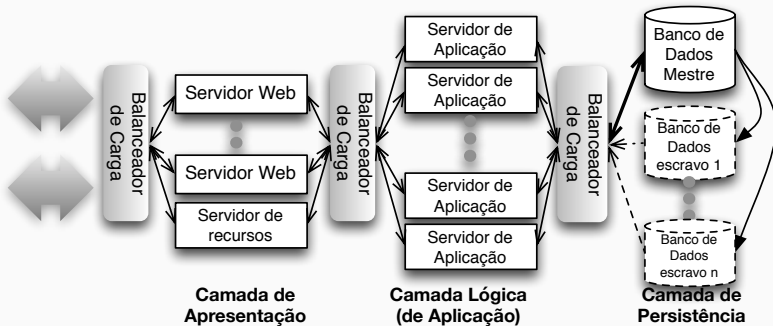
Balanceador de Carga

Servidor Web

Servidor Web

Servidor de recursos

Balanceador de Carga

Servidor de Aplicação

Servidor de Aplicação

Servidor de Aplicação

Servidor de Aplicação

Balanceador de Carga

Banco de Dados Mestre

Banco de Dados escravo 1

Banco de Dados escravo n

Camada de Apresentação

Camada Lógica (de Aplicação)

Camada de Persistência